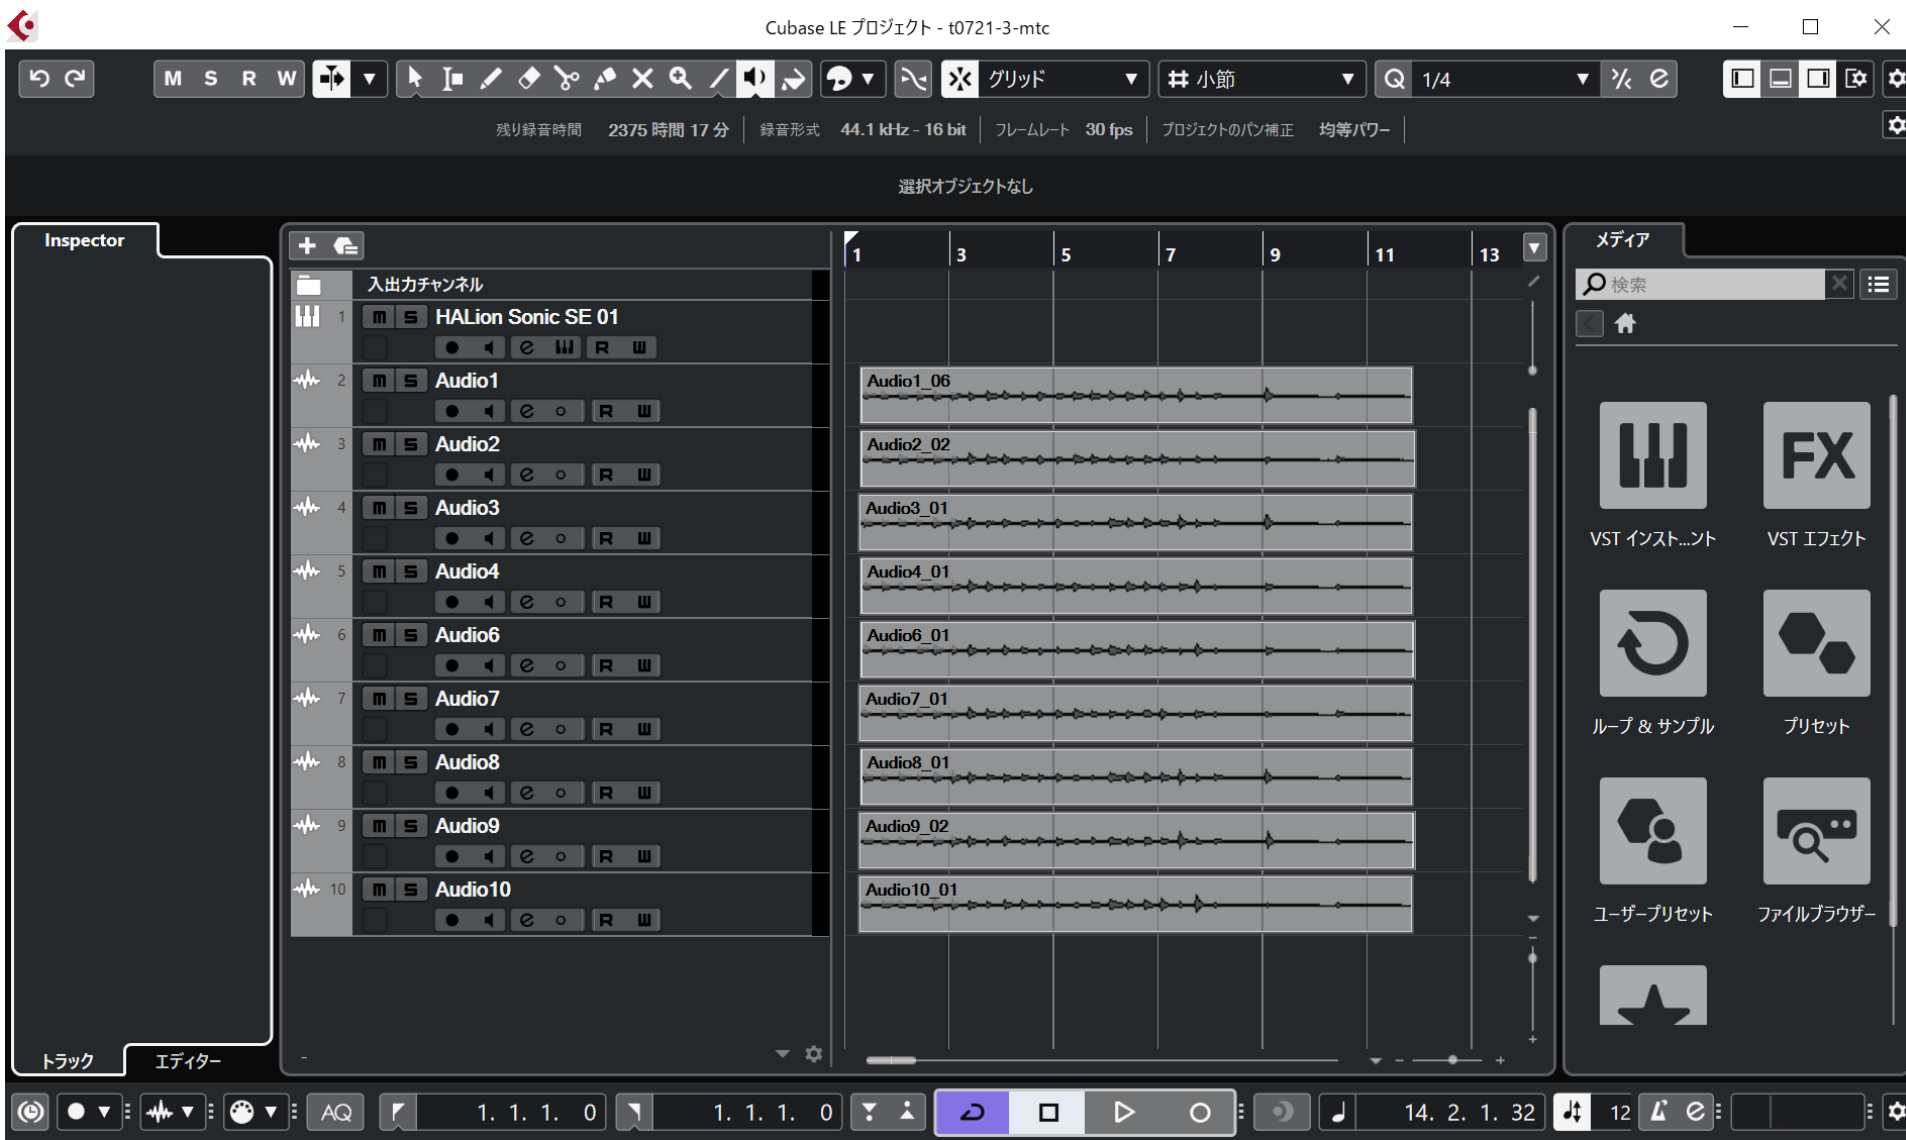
Cubase LE プロジェクト - t0721-3-mtc

M S R W

グリッド

小節

1/4

残り録音時間 2375 時間 17 分 | 録音形式 44.1 kHz - 16 bit | フレームレート 30 fps | プロジェクトのパン補正 均等パワー

選択オブジェクトなし

Inspector

入出力チャンネル

1 m S HALion Sonic SE 01
R W

2 m S Audio1
R W

3 m S Audio2
R W

4 m S Audio3
R W

5 m S Audio4
R W

6 m S Audio6
R W

7 m S Audio7
R W

8 m S Audio8
R W

9 m S Audio9
R W

10 m S Audio10
R W

1 3 5 7 9 11 13

Audio1_06
Audio2_02
Audio3_01
Audio4_01
Audio6_01
Audio7_01
Audio8_01
Audio9_02
Audio10_01

メディア

検索

FX

VST インスト...ント
VST エフェクト
ループ & サンプル
プリセット
ユーザープリセット
ファイルブラウザー

トラック
エディター

AQ

1. 1. 1. 0
1. 1. 1. 0
14. 2. 1. 32
12